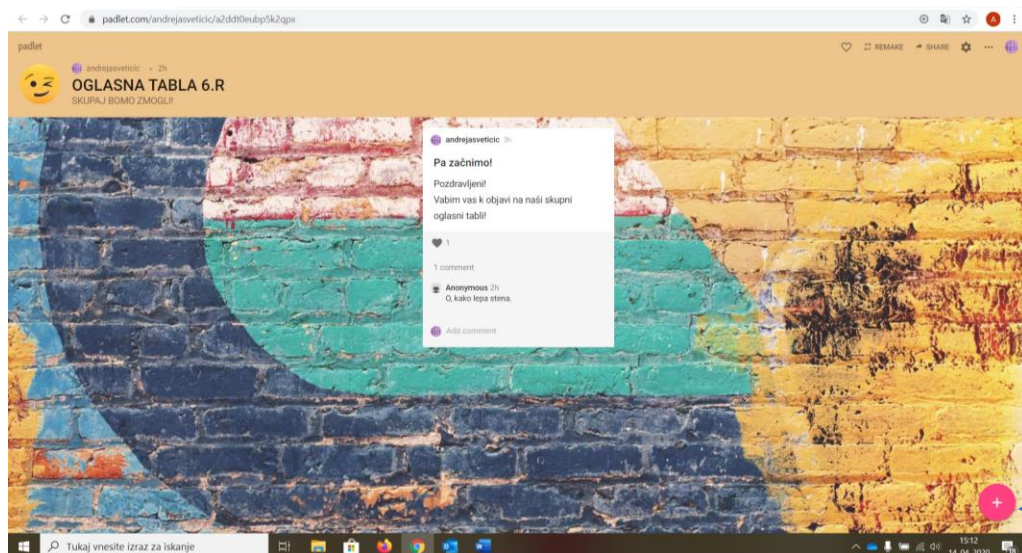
padlet.com/andrejasveticic/a2ddt0eubp5k2qpx

padlet

REMAKE SHARE

andrejasveticic • 2h

OGLASNA TABLA 6.R

SKUPAJ BOMO ZMOGLI!

andrejasveticic 3h

Pa začnimo!

Pozdravljeni!
Vabim vas k objavi na naši skupni oglasni tabli!

1

1 comment

Anonymous 2h
O, kako lepa stena.

Add comment

+

Tukaj vnesite izraz za iskanje

15:12
14. 04. 2020